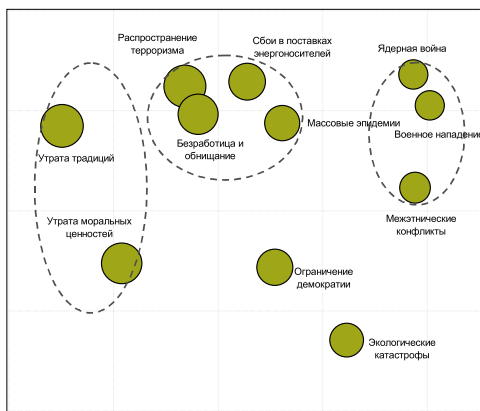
Распространение терроризма

Сбои в поставках энергоносителей

Ядерная война

Утрата традиций

Безработица и обнищание

Массовые эпидемии

Военное нападение

Утрата моральных ценностей

Межэтнические конфликты

Ограничение демократии

Экологические катастрофы